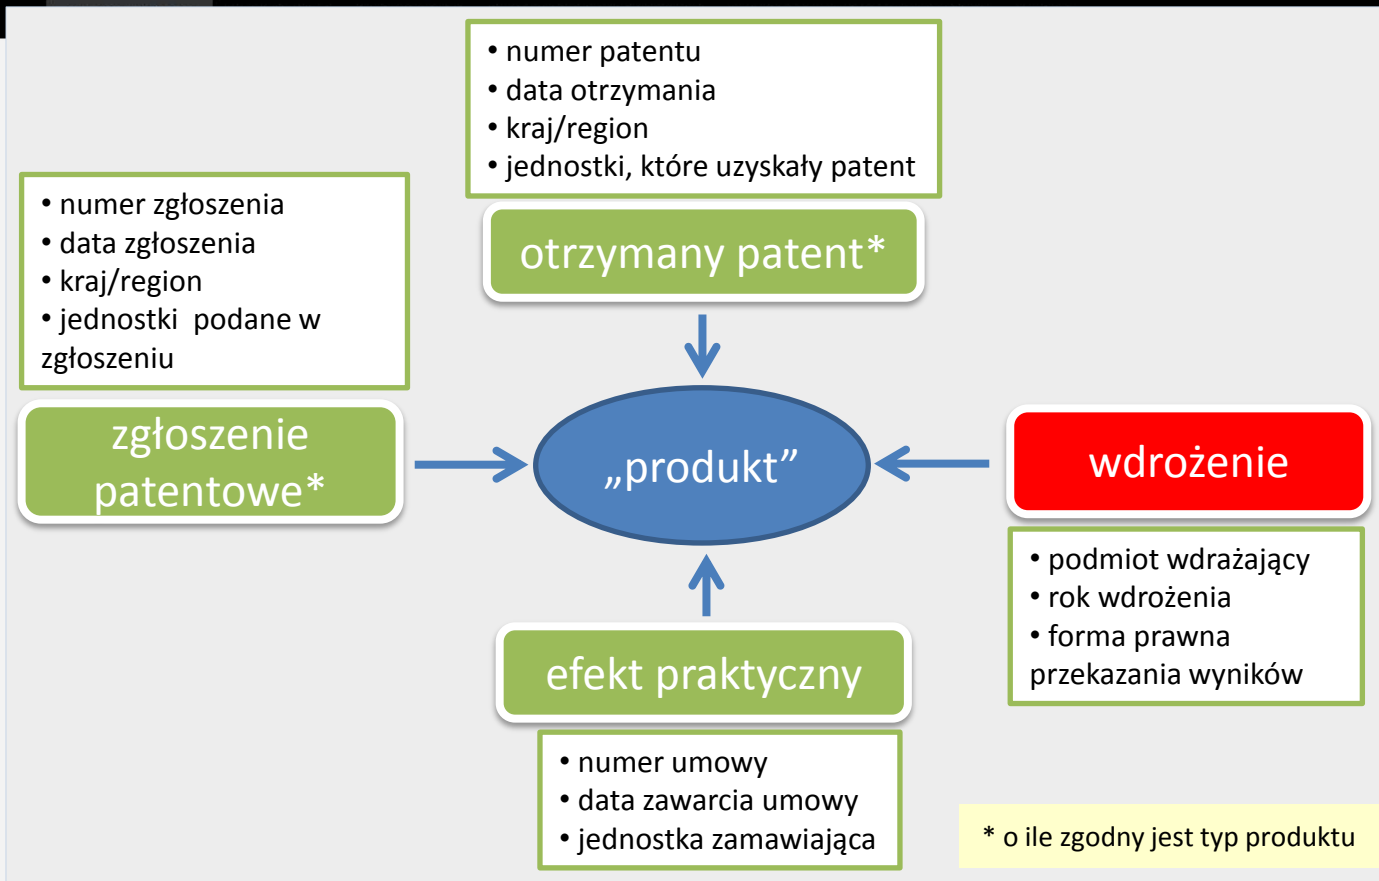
• numer patentu
• data otrzymania
• kraj/region
• jednostki, które uzyskały patent

otrzymany patent*

• numer zgłoszenia
• data zgłoszenia
• kraj/region
• jednostki podane w zgłoszeniu

zgłoszenie patentowe*

„produkt”

wdrożenie

• podmiot wdrażający
• rok wdrożenia
• forma prawna przekazania wyników

efekt praktyczny

• numer umowy
• data zawarcia umowy
• jednostka zamawiająca

* o ile zgodny jest typ produktu